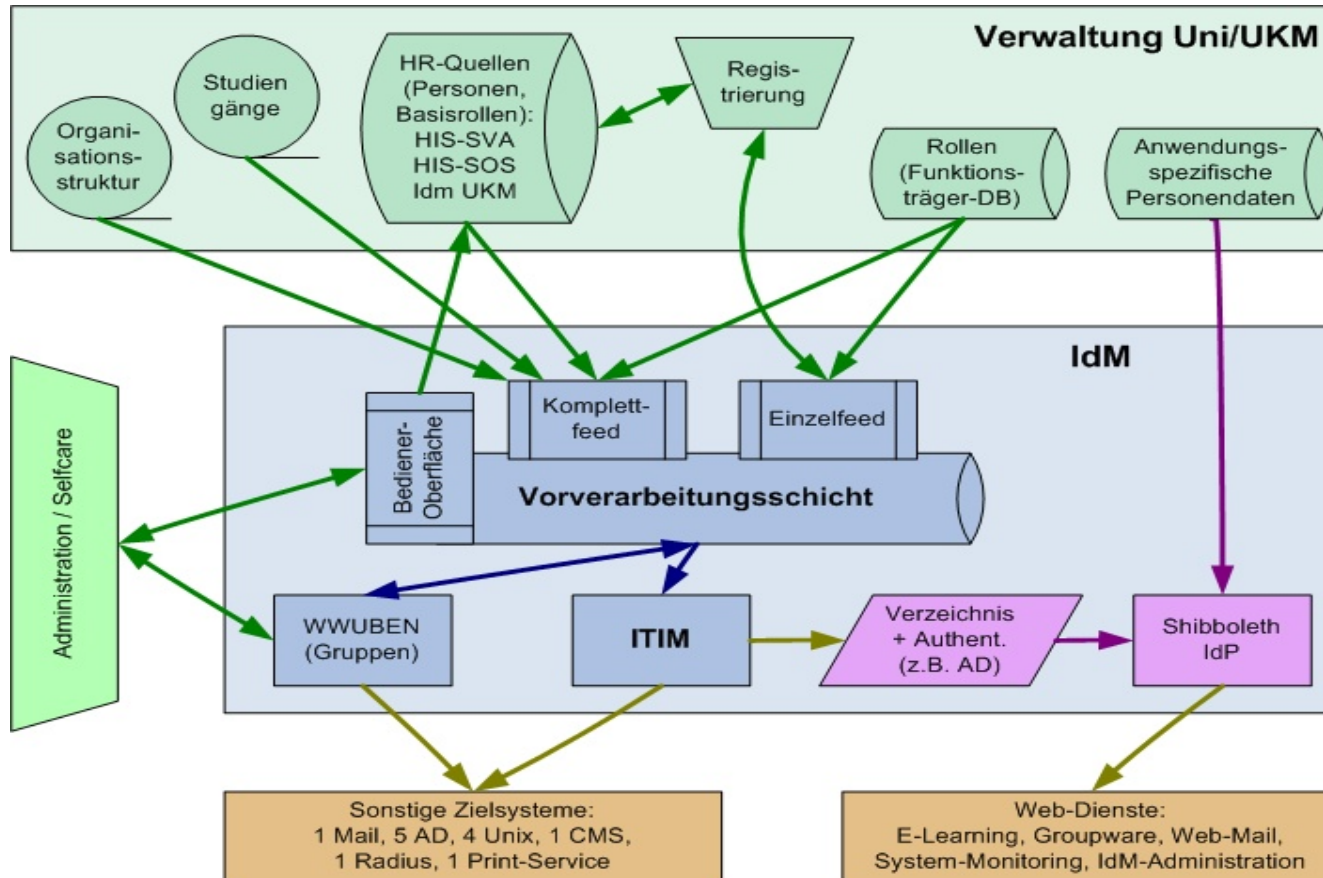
Verwaltung Uni/UKM

Organisationsstruktur

Studiengänge

HR-Quellen (Personen, Basisrollen): HIS-SVA HIS-SOS Idm UKM

Registrierung

Rollen (Funktionsträger-DB)

Anwendungsspezifische Personendaten

IdM

Administration / Selfcare

Bediener-Oberfläche

Komplettfeed

Einzelfeed

Vorverarbeitungsschicht

WWUBEN (Gruppen)

ITIM

Verzeichnis + Authent. (z.B. AD)

Shibboleth IdP

Sonstige Zielsysteme: 1 Mail, 5 AD, 4 Unix, 1 CMS, 1 Radius, 1 Print-Service

Web-Dienste: E-Learning, Groupware, Web-Mail, System-Monitoring, IdM-Administration